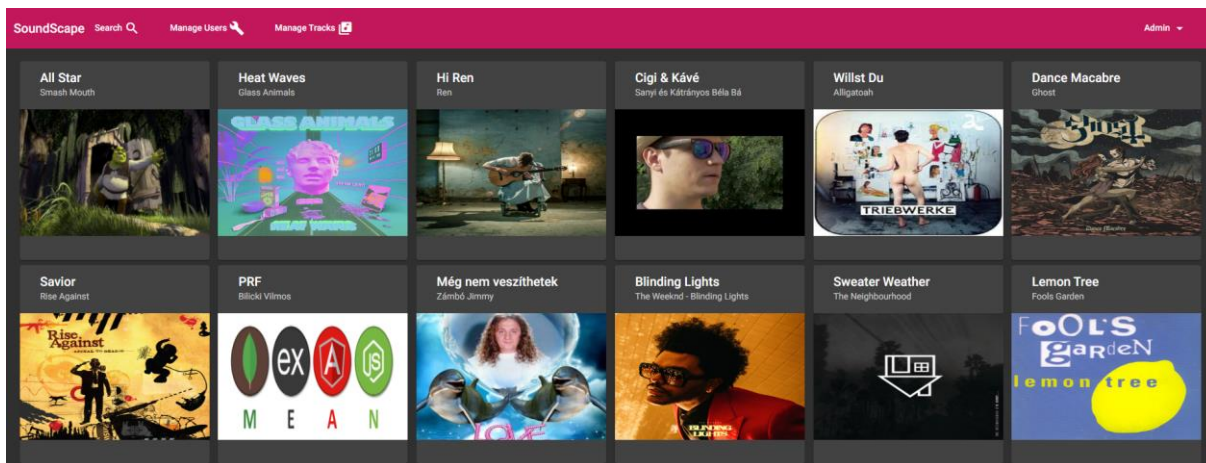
SoundScape Search Manage Users Manage Tracks Admin

All Star
Smash Mouth

Heat Waves
Glass Animals

GLASS ANIMALS

Hi Ren
Ren

Cigi & Kávé
Sanyi és Kátrányos Béla Bá

Willst Du
Alligatoah

TRIEBWERKE

Dance Macabre
Ghost

Savior
Rise Against

Rise Against

PRF
Bilicki Vilmos

ex

M E A N

Még nem veszíthetek
Zámbó Jimmy

Blinding Lights
The Weeknd - Blinding Lights

Sweater Weather
The Neighbourhood

Lemon Tree
Fools Garden

FooL'S GarDeN
lemon tree